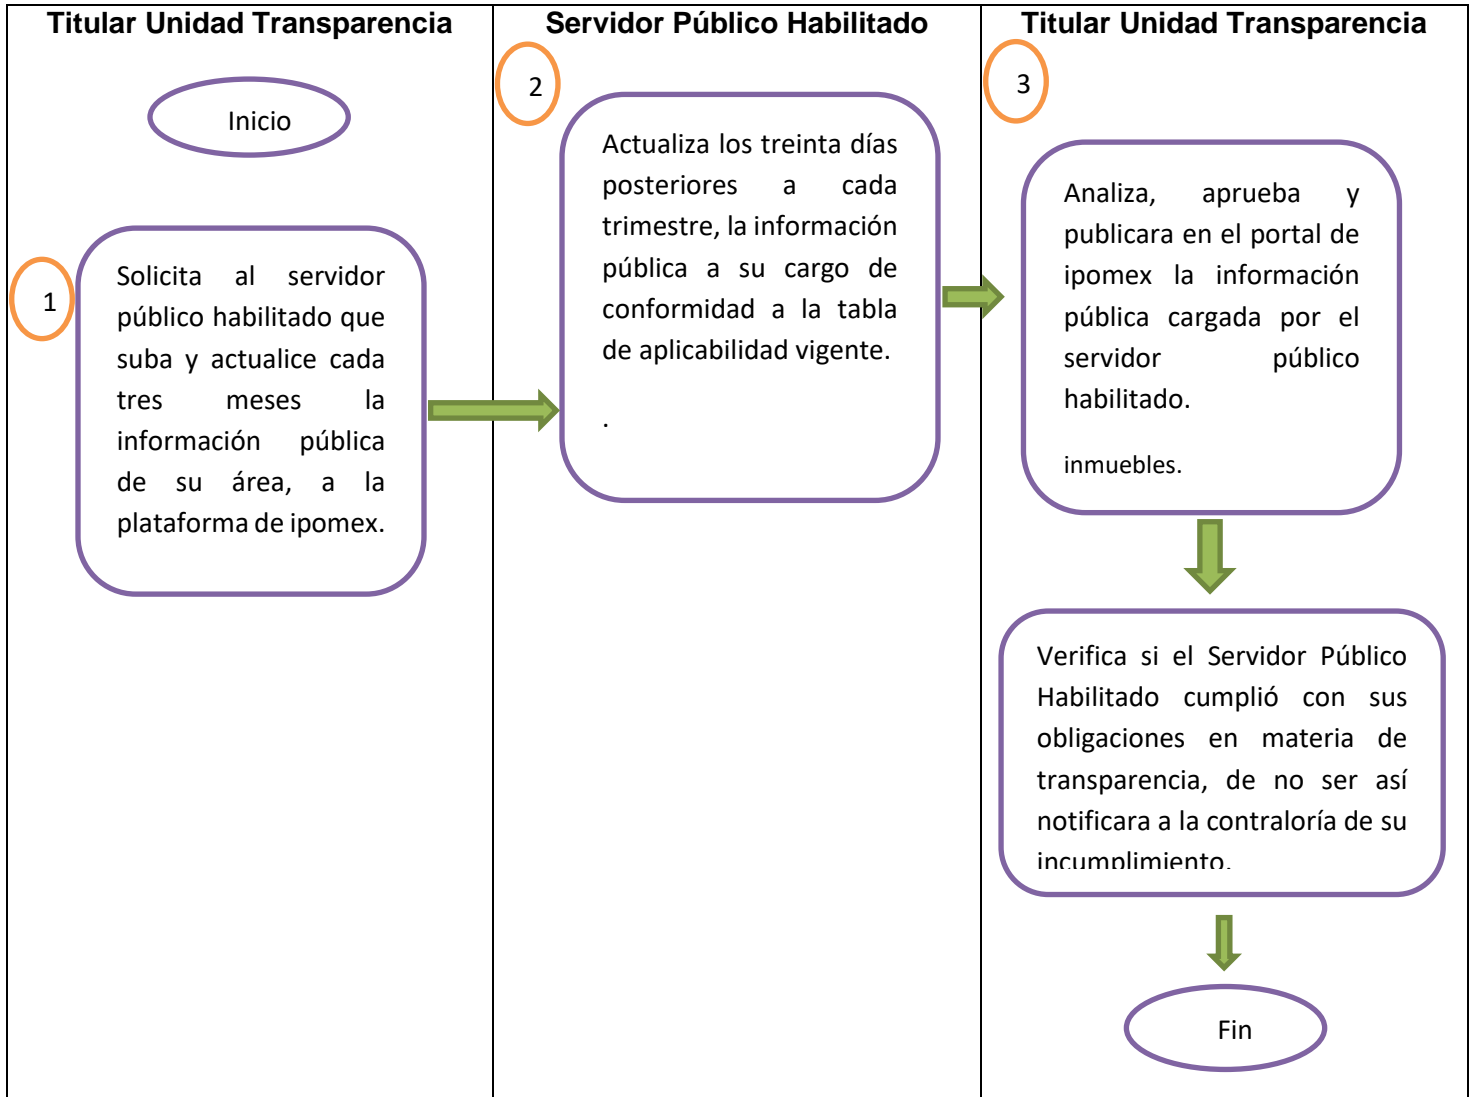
Titular Unidad Transparencia

Inicio

1

Solicita al servidor público habilitado que suba y actualice cada tres meses la información pública de su área, a la plataforma de ipomex.

Servidor Público Habilitado

2

Actualiza los treinta días posteriores a cada trimestre, la información pública a su cargo de conformidad a la tabla de aplicabilidad vigente.

.

Titular Unidad Transparencia

3

Analiza, aprueba y publicara en el portal de ipomex la información pública cargada por el servidor público habilitado.

inmuebles.

Verifica si el Servidor Público Habilitado cumplió con sus obligaciones en materia de transparencia, de no ser así notificara a la contraloría de su incumplimiento.

Fin